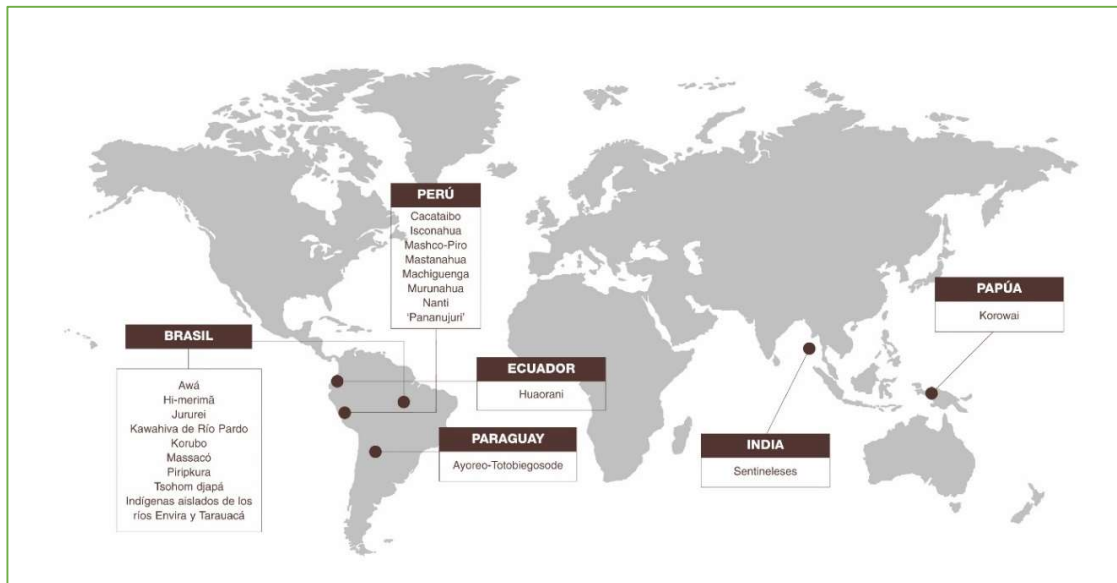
PERÚ

Cacataibo
Isconahua
Mashco-Piro
Mastanahua
Machiguenga
Murunahua
Nanti
'Pananujuri'

BRASIL

Awá
Hi-merimã
Jururei
Kawahiva de Río Pardo
Korubo
Massacó
Piripkura
Tsohom djapá
Indígenas aislados de los ríos Envira y Tarauacá

ECUADOR

Huaorani

PARAGUAY

Ayoreo-Totobiegosode

INDIA

Sentineleses

PAPÚA

Korowai